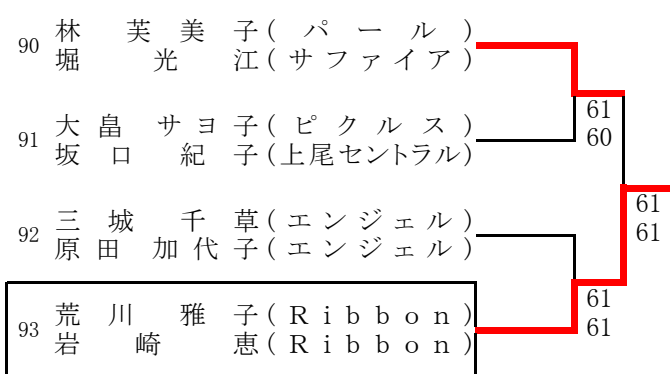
90 林 芙美子(パール)
堀 光 江(サファイア)

91 大島 サヨ子(ピクルス)
坂口 紀子(上尾セントラル)

92 三城 千草(エンジェル)
原田 加代子(エンジェル)

93 荒川 雅子(Ribbon)
岩崎 恵(Ribbon)

61
60

61
61

61
61